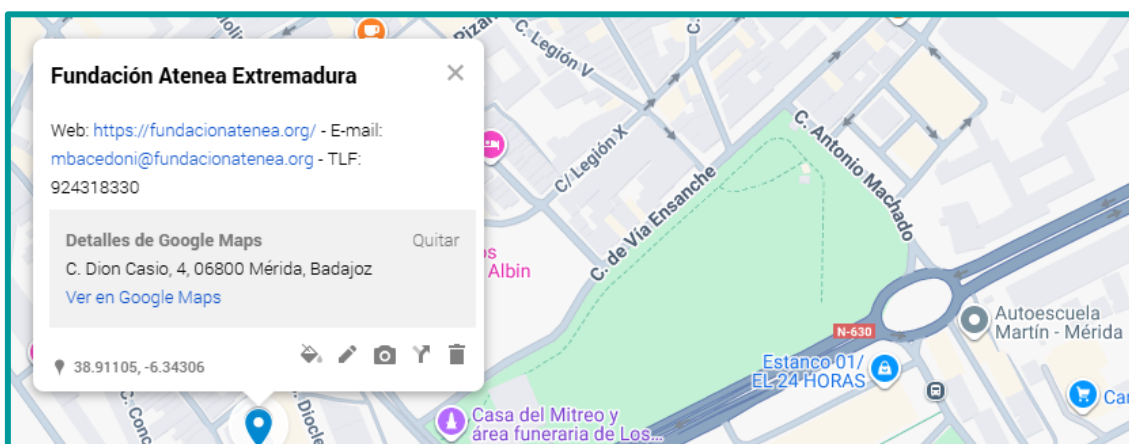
Fundación Atenea Extremadura

Web: https://fundacionatenea.org/ - E-mail: mbacedoni@fundacionatenea.org - TLF: 924318330

Detalles de Google Maps
Quitar
C. Dion Casio, 4, 06800 Mérida, Badajoz
Ver en Google Maps

38.91105, -6.34306

C. Legión V
C/ Legión X
C. de Vía Ensanche
C. Antonio Machado
Albin
N-630
Autoescuela Martín - Mérida
Estanco 01/ EL 24 HORAS
Casa del Mitreo y área funeraria de Los...
Car